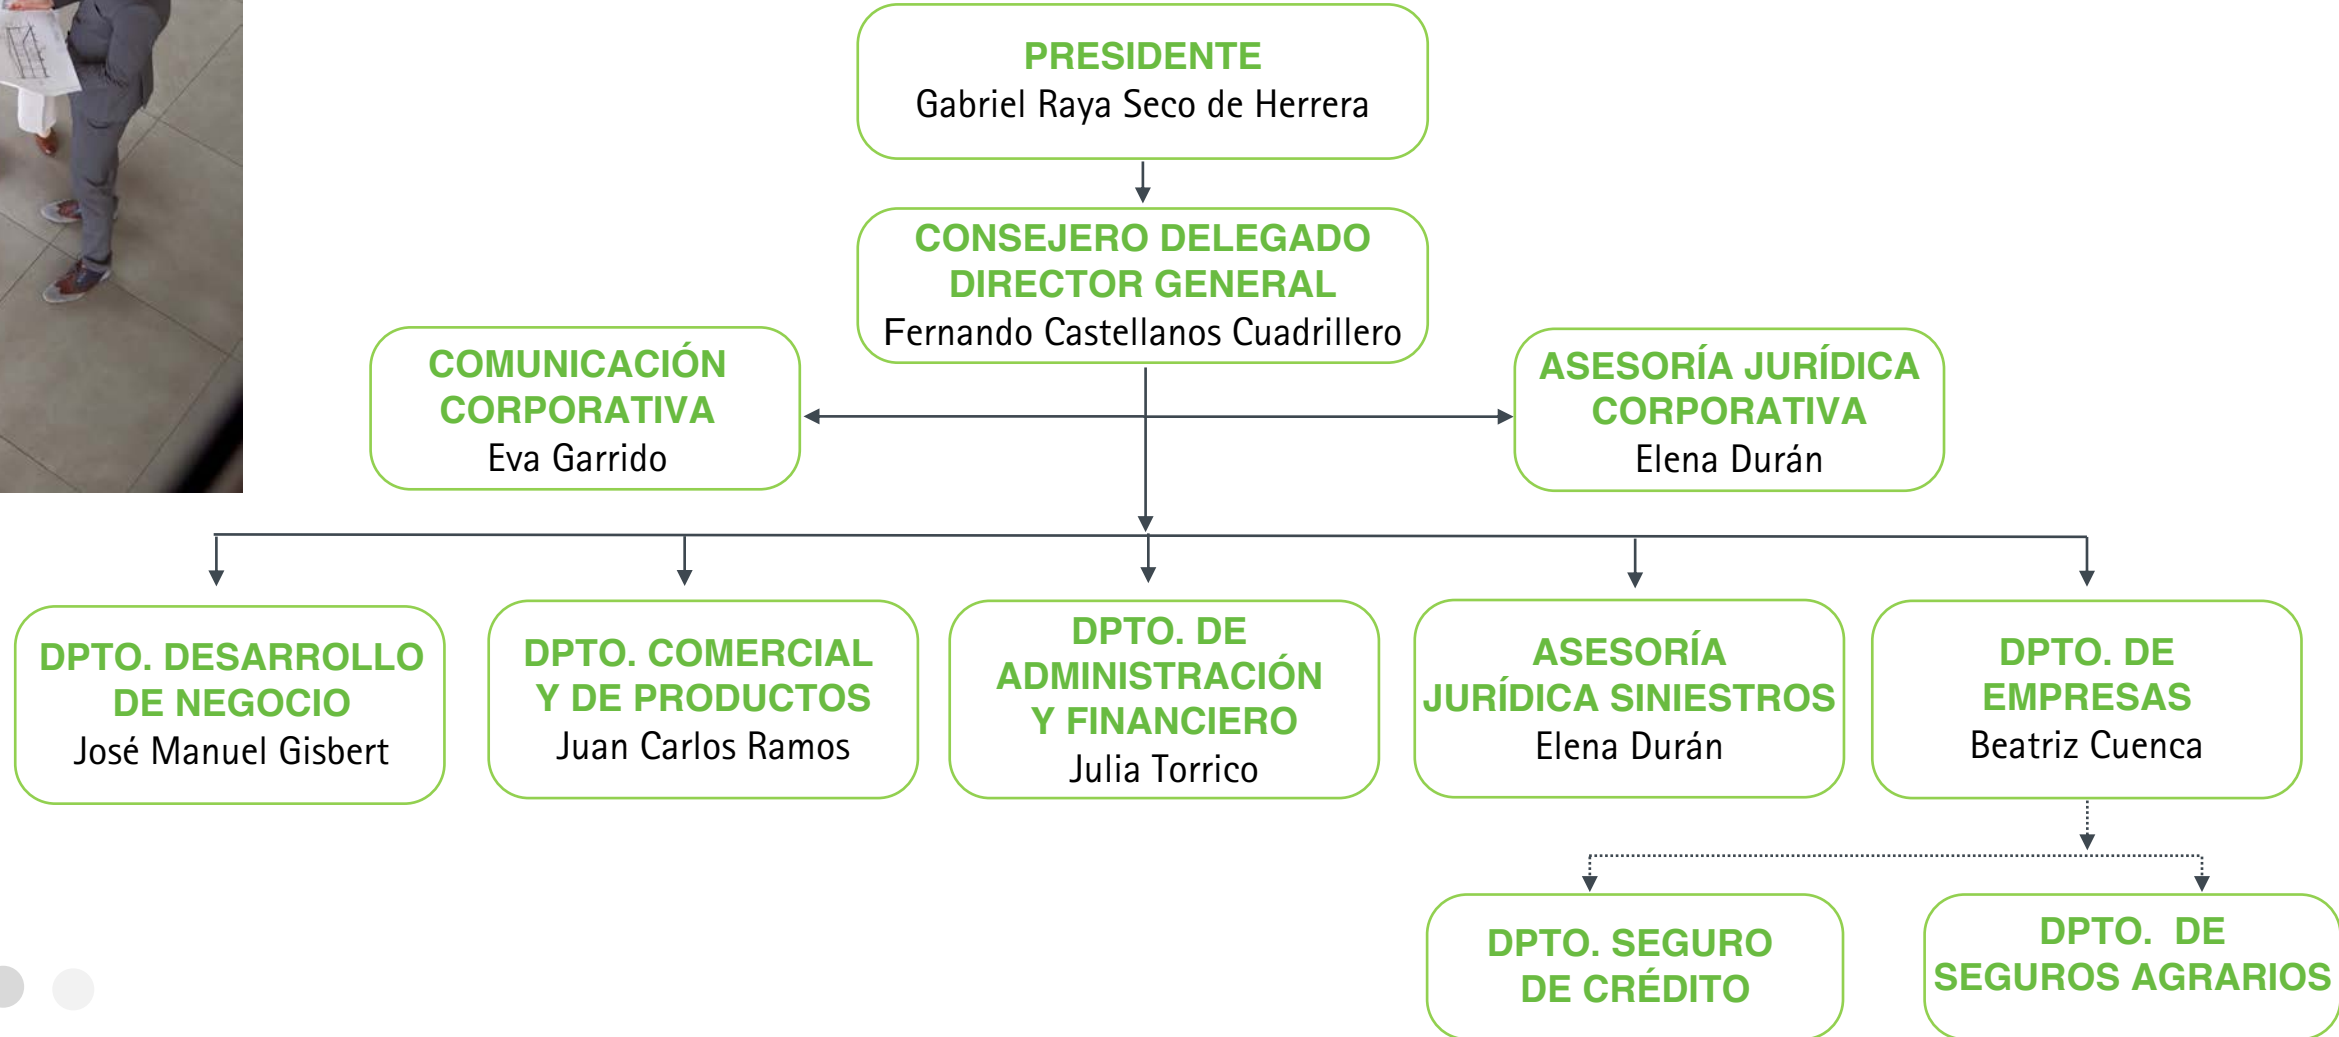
PRESIDENTE
Gabriel Raya Seco de Herrera

CONSEJERO DELEGADO
DIRECTOR GENERAL
Fernando Castellanos Cuadrillero

COMUNICACIÓN CORPORATIVA
Eva Garrido

ASESORÍA JURÍDICA CORPORATIVA
Elena Durán

DPTO. DESARROLLO DE NEGOCIO
José Manuel Gisbert

DPTO. COMERCIAL Y DE PRODUCTOS
Juan Carlos Ramos

DPTO. DE ADMINISTRACIÓN Y FINANCIERO
Julia Torrico

ASESORÍA JURÍDICA SINIESTROS
Elena Durán

DPTO. DE EMPRESAS
Beatriz Cuenca

DPTO. SEGURO DE CRÉDITO

DPTO. DE SEGUROS AGRARIOS